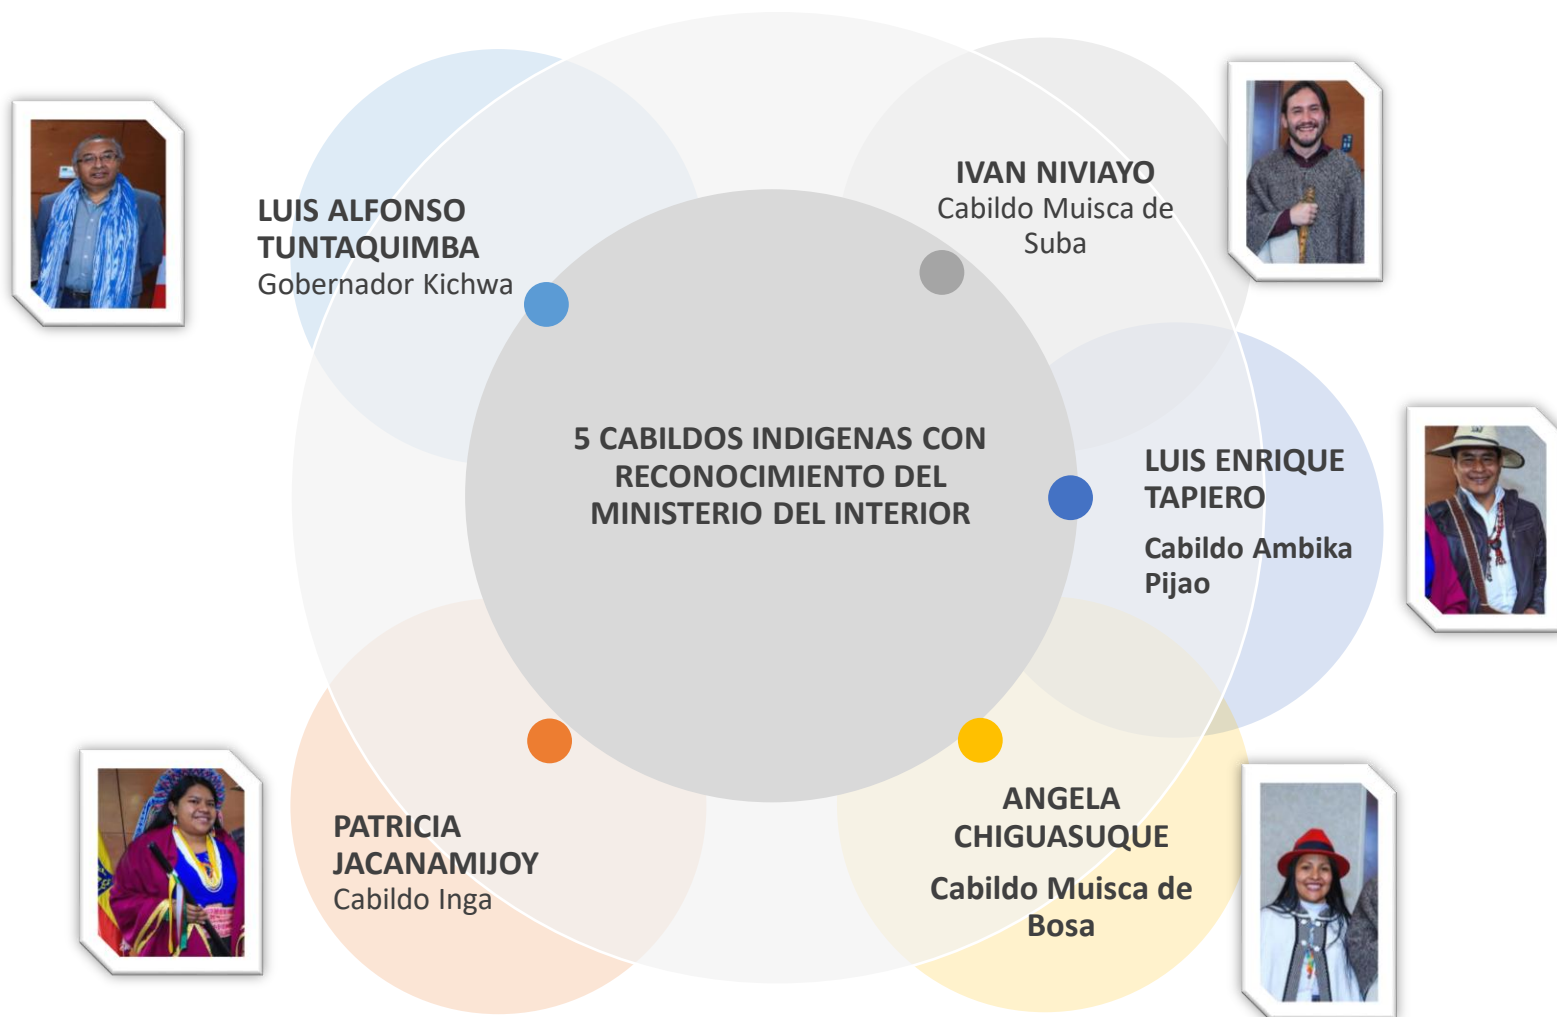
LUIS ALFONSO TUNTAQUIMBA
Gobernador Kichwa

IVAN NIVIAYO
Cabildo Muisca de Suba

5 CABILDOS INDIGENAS CON RECONOCIMIENTO DEL MINISTERIO DEL INTERIOR

LUIS ENRIQUE TAPIERO

Cabildo Ambika Pijao

PATRICIA JACANAMIJOY
Cabildo Inga

ANGELA CHIGUASUQUE

Cabildo Muisca de Bosa